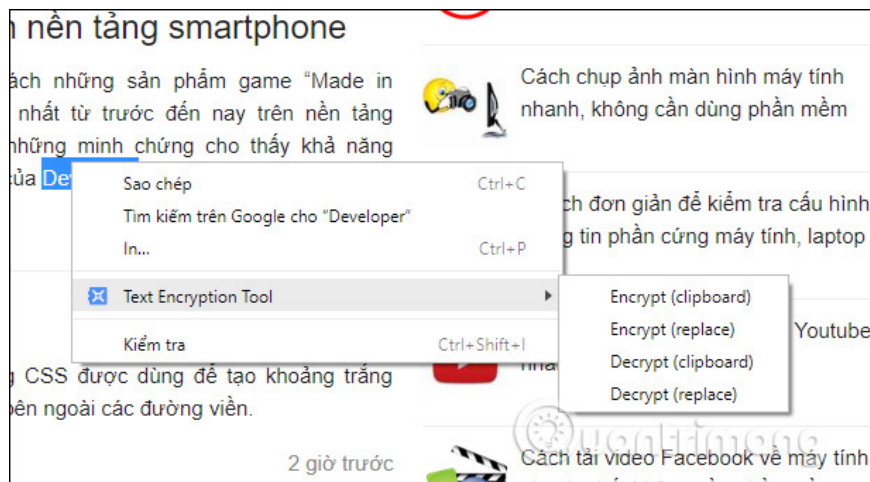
n nền tảng smartphone

ách những sản phẩm game "Made in nhất từ trước đến nay trên nền tảng những minh chứng cho thấy khả năng của Dev

Sao chép Ctrl+C
Tìm kiếm trên Google cho "Developer"
In... Ctrl+P
Text Encryption Tool
Kiểm tra Ctrl+Shift+I

Encrypt (clipboard)
Encrypt (replace)
Decrypt (clipboard)
Decrypt (replace)

g CSS được dùng để tạo khoảng trắng bên ngoài các đường viền.

2 giờ trước

Cách chụp ảnh màn hình máy tính nhanh, không cần dùng phần mềm

ch đơn giản để kiểm tra cấu hình g tin phần cứng máy tính, laptop

Youtube nha

Cách tải video Facebook về máy tính

quantrimang